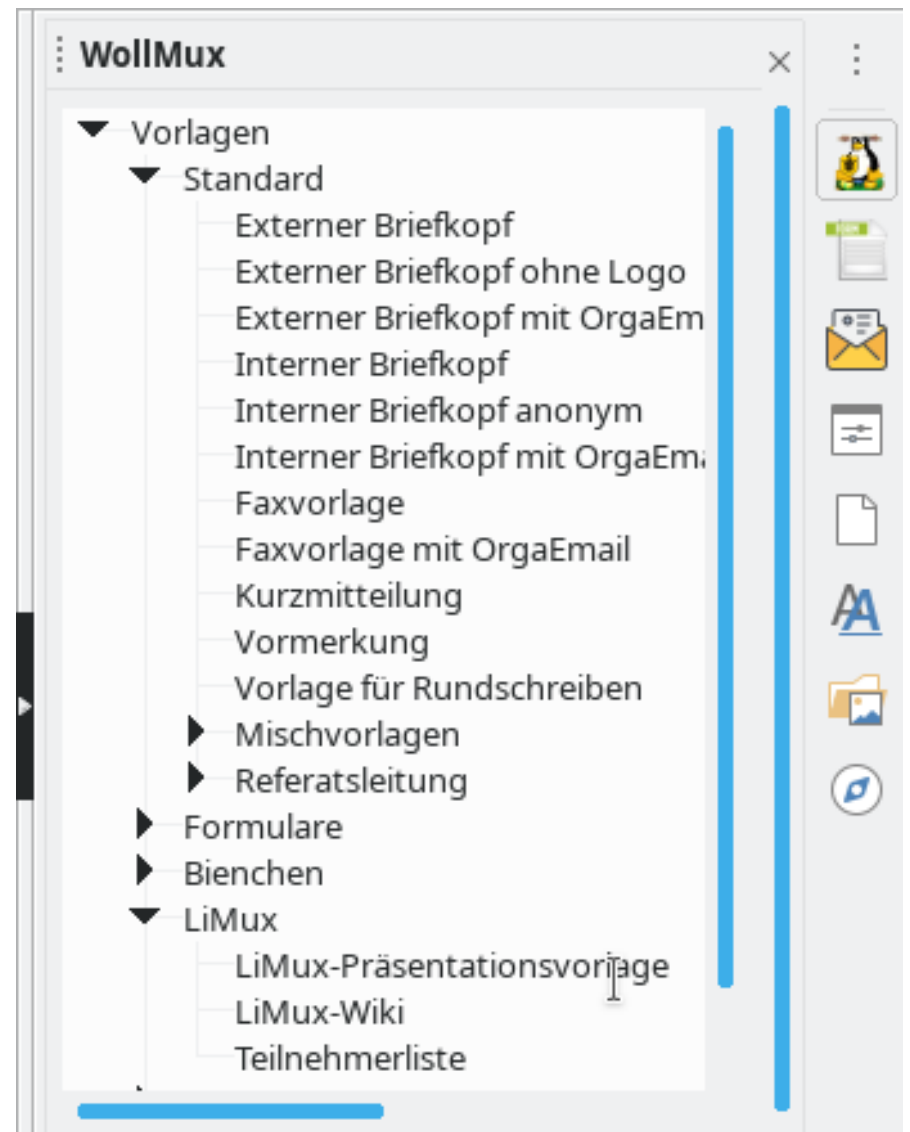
WollMux

Vorlagen
Standard
Externer Briefkopf
Externer Briefkopf ohne Logo
Externer Briefkopf mit OrgaEm
Interner Briefkopf
Interner Briefkopf anonym
Interner Briefkopf mit OrgaEm
Faxvorlage
Faxvorlage mit OrgaEmail
Kurzmitteilung
Vormerkung
Vorlage für Rundschreiben
Mischvorlagen
Referatsleitung
Formulare
Bienchen
LiMux
LiMux-Präsentationsvorlage
LiMux-Wiki
Teilnehmerliste